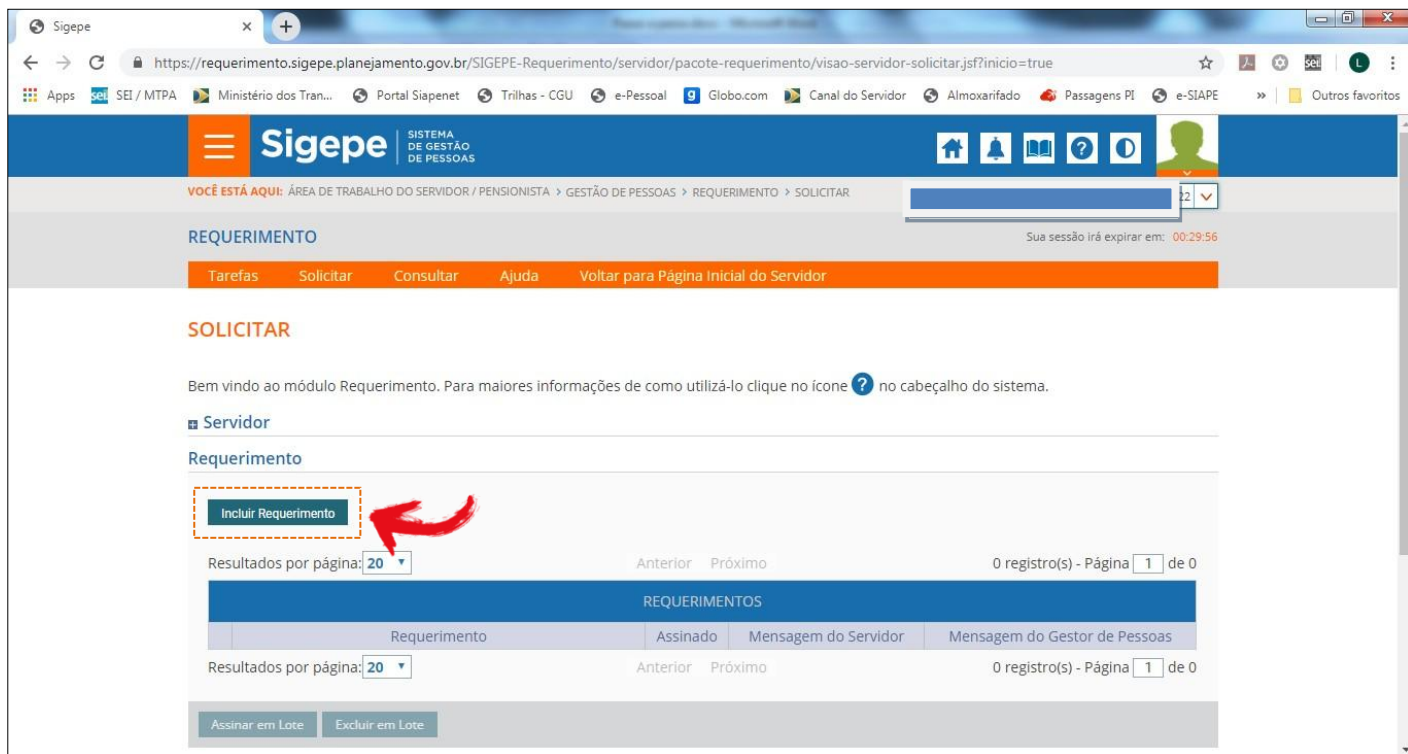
Sigepe ×

https://requerimento.sigepe.planejamento.gov.br/SIGEPE-Requerimento/servidor/pacote-requerimento/visao-servidor-solicitar.jsf?inicio=true

Apps SEI / MTPA Ministério dos Tran... Portal Siapenet Trilhas - CGU e-Pessoal Globo.com Canal do Servidor Almoxarifado Passagens PI e-SIAPE » Outros favoritos

Sigepe SISTEMA DE GESTÃO DE PESSOAS

VOCÊ ESTÁ AQUI: ÁREA DE TRABALHO DO SERVIDOR / PENSIONISTA > GESTÃO DE PESSOAS > REQUERIMENTO > SOLICITAR

REQUERIMENTO

Sua sessão irá expirar em: 00:29:56

Tarefas Solicitar Consultar Ajuda Voltar para Página Inicial do Servidor

SOLICITAR

Bem vindo ao módulo Requerimento. Para maiores informações de como utilizá-lo clique no ícone ? no cabeçalho do sistema.

Servidor

Requerimento

Incluir Requerimento

Resultados por página: 20 Anterior Próximo 0 registro(s) - Página 1 de 0

| REQUERIMENTOS | | | |
|---|---|---|---|
| Requerimento | Assinado | Mensagem do Servidor | Mensagem do Gestor de Pessoas |

Resultados por página: 20 Anterior Próximo 0 registro(s) - Página 1 de 0

Assinar em Lote Excluir em Lote